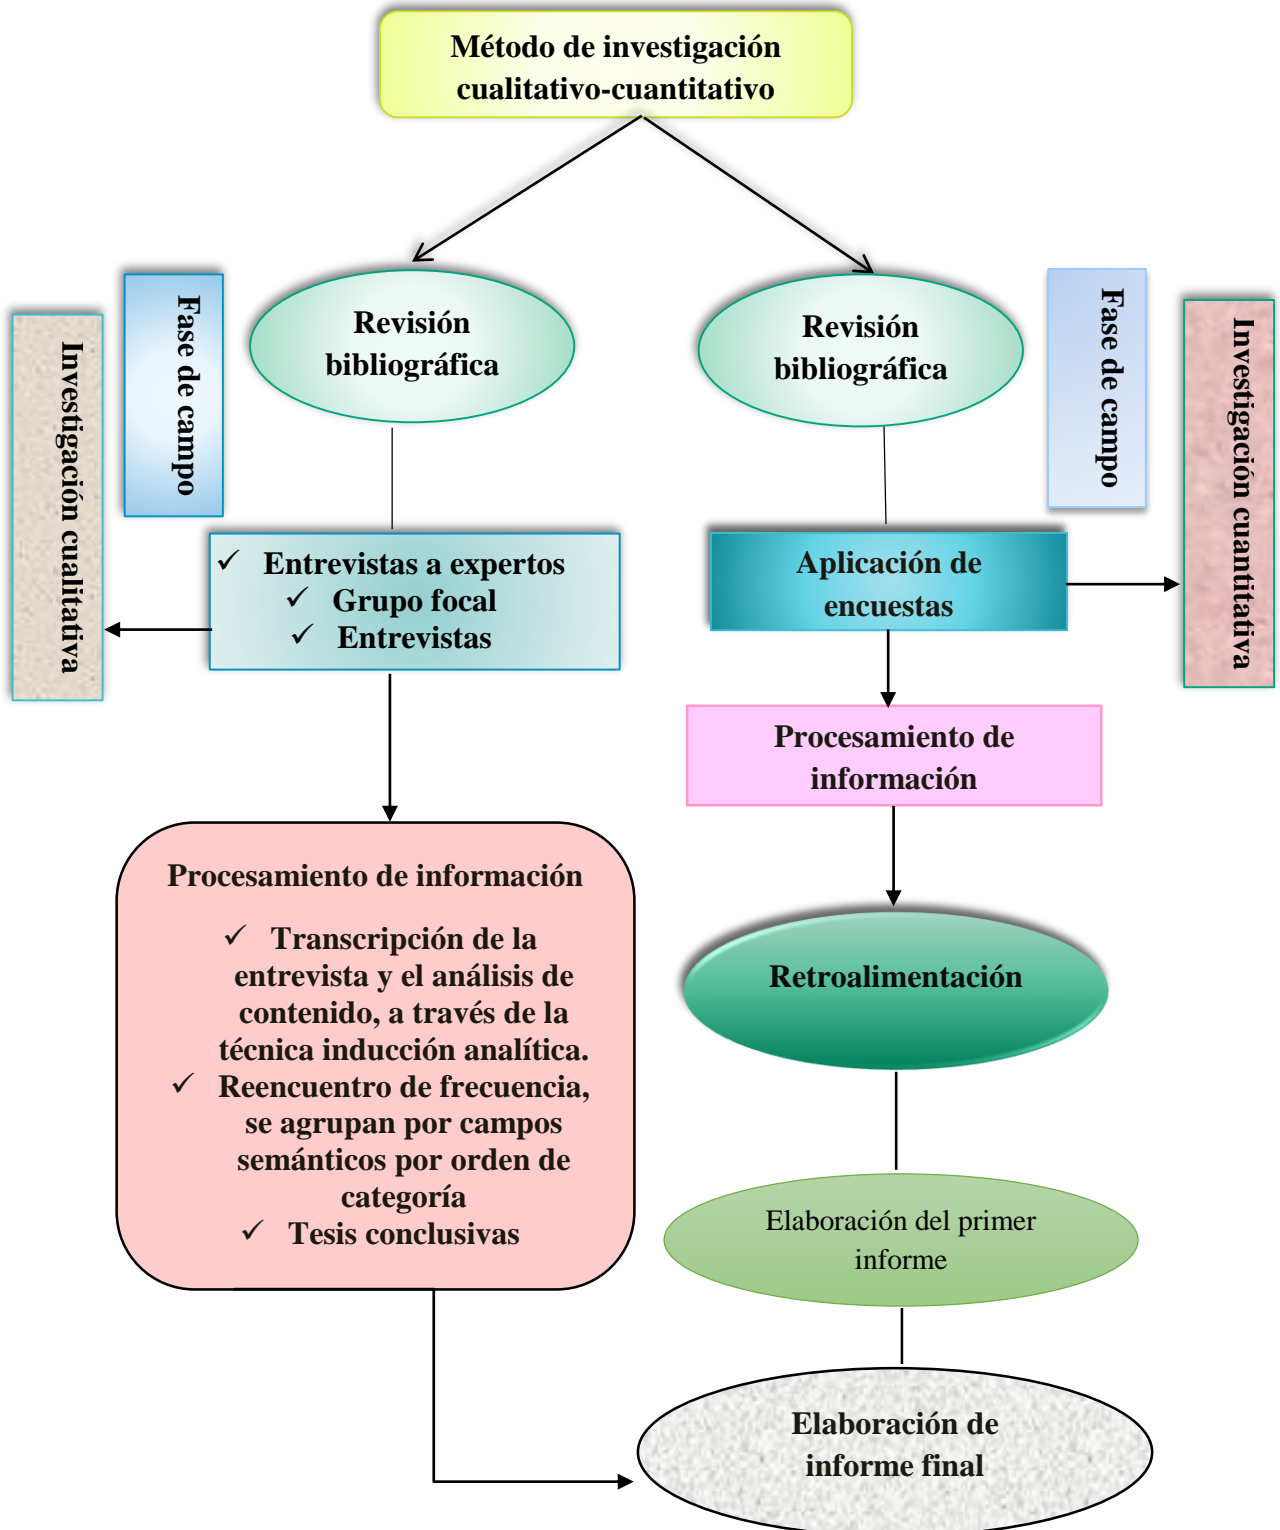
Método de investigación cualitativo-cuantitativo

Investigación cualitativa

Fase de campo

Revisión bibliográfica

Revisión bibliográfica

Fase de campo

Investigación cuantitativa

✓ Entrevistas a expertos
✓ Grupo focal
✓ Entrevistas

Aplicación de encuestas

Procesamiento de información

Procesamiento de información

✓ Transcripción de la entrevista y el análisis de contenido, a través de la técnica inducción analítica.
✓ Reencuentro de frecuencia, se agrupan por campos semánticos por orden de categoría
✓ Tesis conclusivas

Retroalimentación

Elaboración del primer informe

Elaboración de informe final